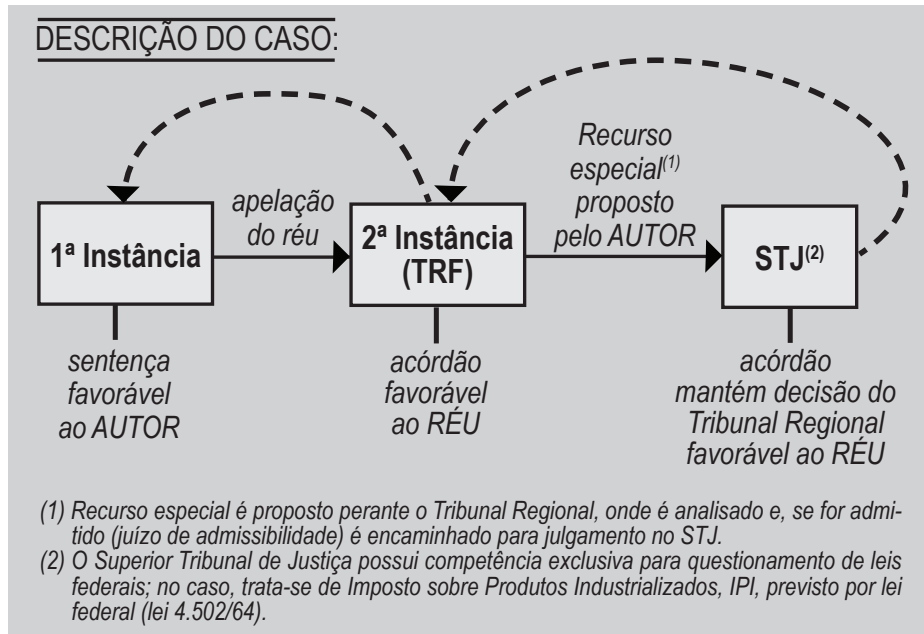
DESCRIÇÃO DO CASO:

1ª Instância

apelação do réu

2ª Instância (TRF)

Recurso especial$^{(1)}$ proposto pelo AUTOR

STJ$^{(2)}$

sentença favorável ao AUTOR

acórdão favorável ao RÉU

acórdão mantém decisão do Tribunal Regional favorável ao RÉU

(1) Recurso especial é proposto perante o Tribunal Regional, onde é analisado e, se for admitido (juízo de admissibilidade) é encaminhado para julgamento no STJ.
(2) O Superior Tribunal de Justiça possui competência exclusiva para questionamento de leis federais; no caso, trata-se de Imposto sobre Produtos Industrializados, IPI, previsto por lei federal (lei 4.502/64).